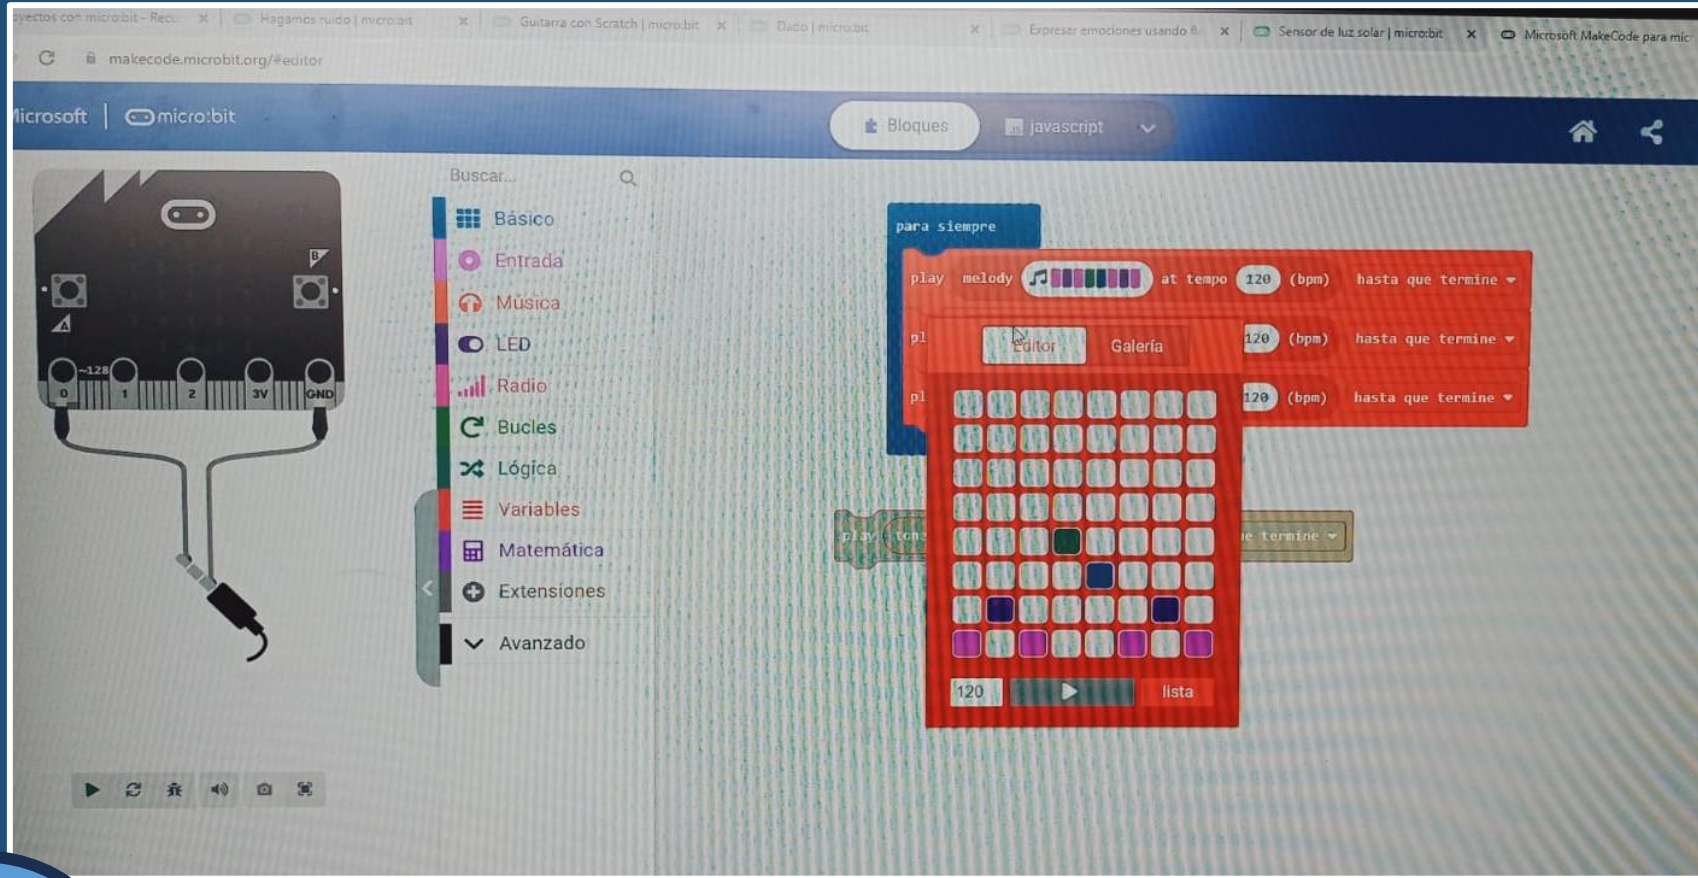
oyectos con micro:bit - Recu ×
Hagamos ruido | micro:bit ×
Guitarra con Scratch | micro:bit ×
Dado | micro:bit ×
Expresar emociones usando B ×
Sensor de luz solar | micro:bit ×
Microsoft MakeCode para mic

makecode.microbit.org/#editor

Microsoft | micro:bit

Bloques
javascript

Buscar...

Básico
Entrada
Música
LED
Radio
Bucles
Lógica
Variables
Matemática
Extensiones
Avanzado

~128
0 1 2 3V GND

para siempre

play melody at tempo 120 (bpm) hasta que termine
pl Editor Galería 120 (bpm) hasta que termine
pl 120 (bpm) hasta que termine

play tone e termine

120 lista